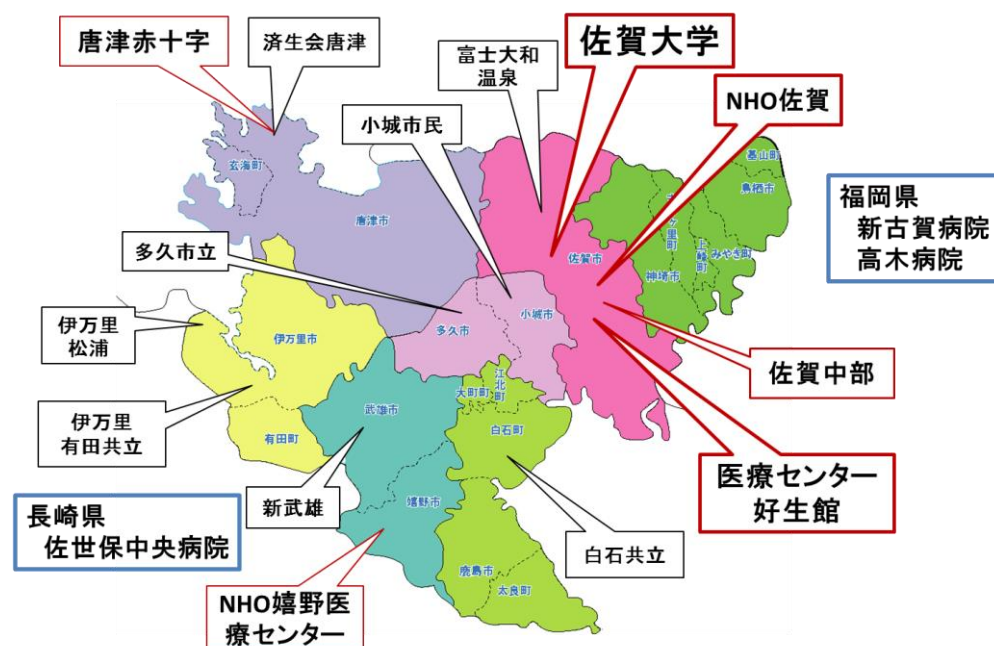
唐津赤十字

済生会唐津

富士大和
温泉

佐賀大学

NHO佐賀

小城市民

玄海町

唐津市

基山町

鳥栖市

吉野ヶ里町

上峰町

みやき町

神埼市

佐賀市

福岡県
新古賀病院
高木病院

多久市立

伊万里
松浦

伊万里市

多久市

小城市

佐賀中部

江北町

大町町

伊万里
有田共立

武雄市

白石町

有田町

医療センター
好生館

新武雄

嬉野市

長崎県
佐世保中央病院

白石共立

鹿島市

太良町

NHO嬉野医
療センター